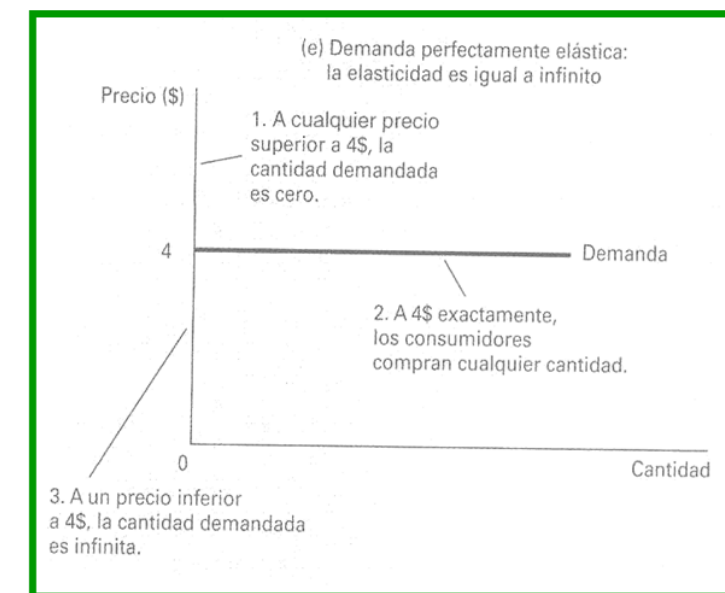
(e) Demanda perfectamente elástica: la elasticidad es igual a infinito

Precio ($)

1. A cualquier precio superior a 4$, la cantidad demandada es cero.

4

Demanda

2. A 4$ exactamente, los consumidores compran cualquier cantidad.

0

Cantidad

3. A un precio inferior a 4$, la cantidad demandada es infinita.